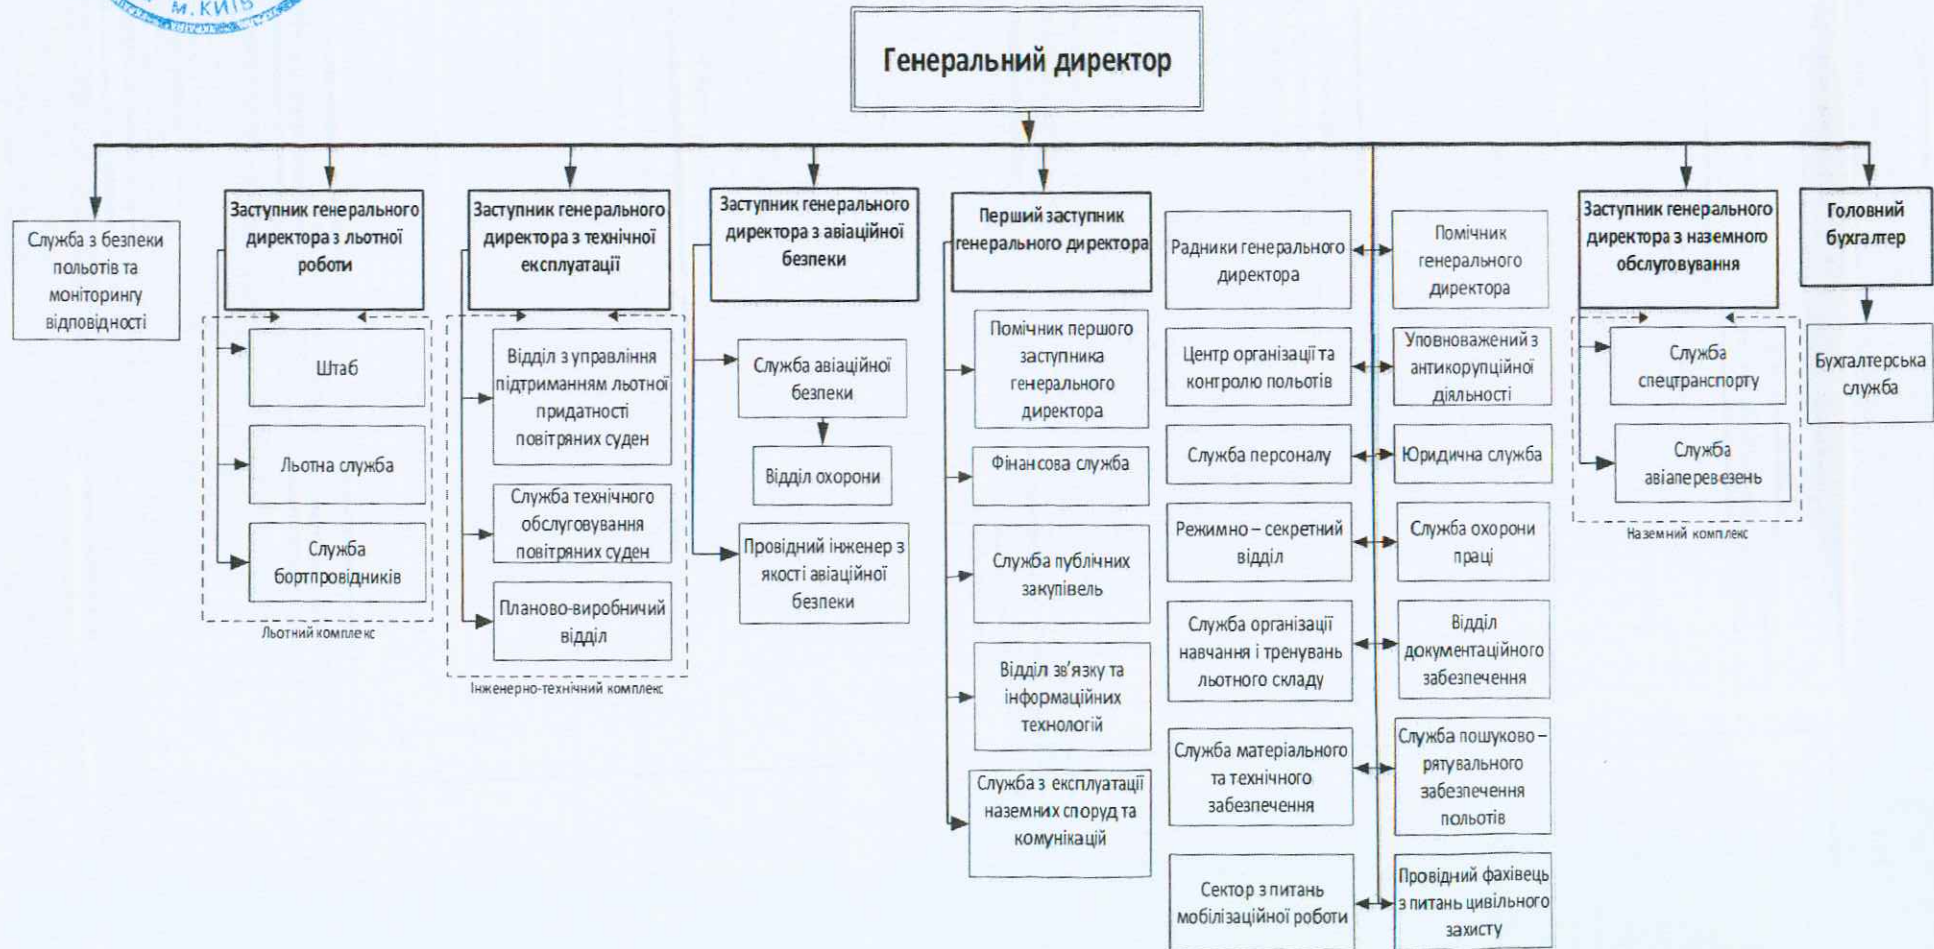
м. КИЇВ

Генеральний директор

Служба з безпеки польотів та моніторингу відповідності

Заступник генерального директора з льотної роботи

Штаб

Льотна служба

Служба бортпровідників

Льотний комплекс

Заступник генерального директора з технічної експлуатації

Відділ з управління підтриманням льотної придатності повітряних суден

Служба технічного обслуговування повітряних суден

Планово-виробничий відділ

Інженерно-технічний комплекс

Заступник генерального директора з авіаційної безпеки

Служба авіаційної безпеки

Відділ охорони

Провідний інженер з якості авіаційної безпеки

Перший заступник генерального директора

Помічник першого заступника генерального директора

Фінансова служба

Служба публічних закупівель

Відділ зв'язку та інформаційних технологій

Служба з експлуатації наземних споруд та комунікацій

Радники генерального директора

Центр організації та контролю польотів

Служба персоналу

Режимно – секретний відділ

Служба організації навчання і тренувань льотного складу

Служба матеріального та технічного забезпечення

Сектор з питань мобілізаційної роботи

Помічник генерального директора

Уповноважений з антикорупційної діяльності

Юридична служба

Служба охорони праці

Відділ документаційного забезпечення

Служба пошуково – рятувального забезпечення польотів

Провідний фахівець з питань цивільного захисту

Заступник генерального директора з наземного обслуговування

Служба спецтранспорту

Служба авіаперевезень

Наземний комплекс

Головний бухгалтер

Бухгалтерська служба